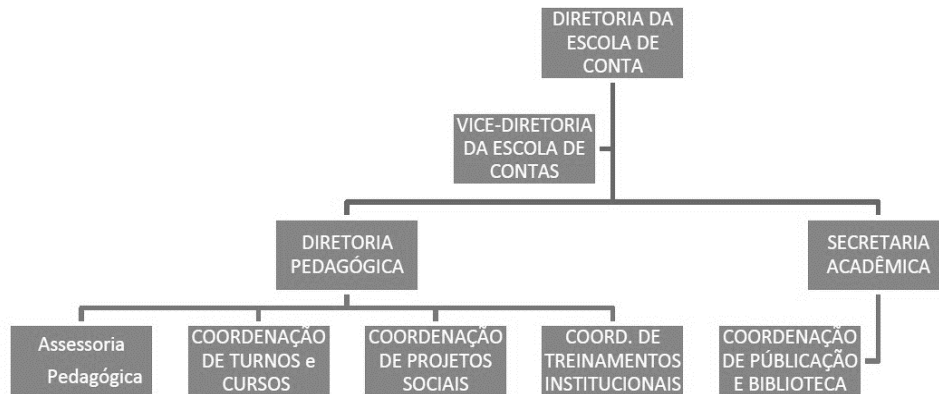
DIRETORIA DA ESCOLA DE CONTA

VICE-DIRETORIA DA ESCOLA DE CONTAS

DIRETORIA PEDAGÓGICA

SECRETARIA ACADÊMICA

Assessoria Pedagógica

COORDENAÇÃO DE TURNOS e CURSOS

COORDENAÇÃO DE PROJETOS SOCIAIS

COORD. DE TREINAMENTOS INSTITUCIONAIS

COORDENAÇÃO DE PÚBLICAÇÃO E BIBLIOTECA